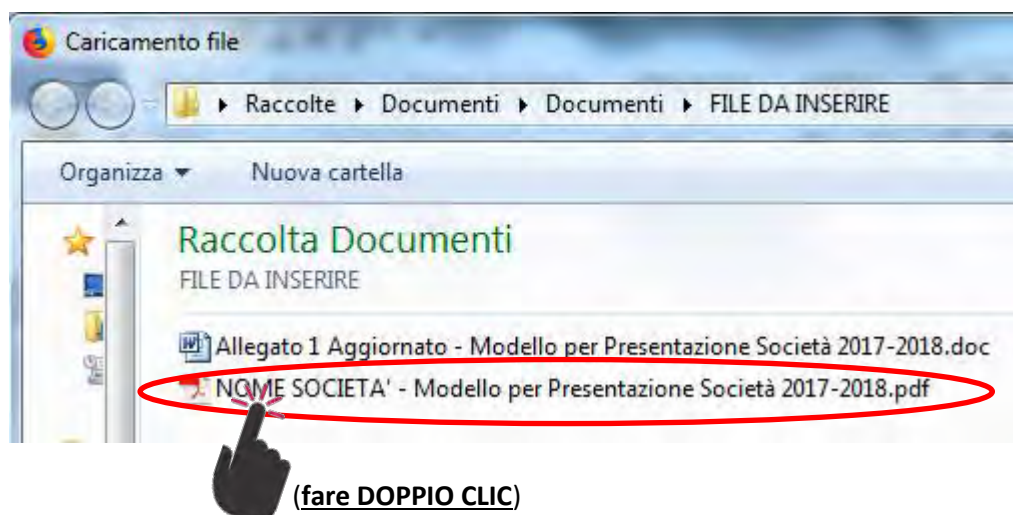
Caricamento file

▸ Raccolte ▸ Documenti ▸ Documenti ▸ FILE DA INSERIRE

Organizza ▾ Nuova cartella

Raccolta Documenti
FILE DA INSERIRE

Allegato 1 Aggiornato - Modello per Presentazione Società 2017-2018.doc
NOME SOCIETA' - Modello per Presentazione Società 2017-2018.pdf

(fare DOPPIO CLIC)